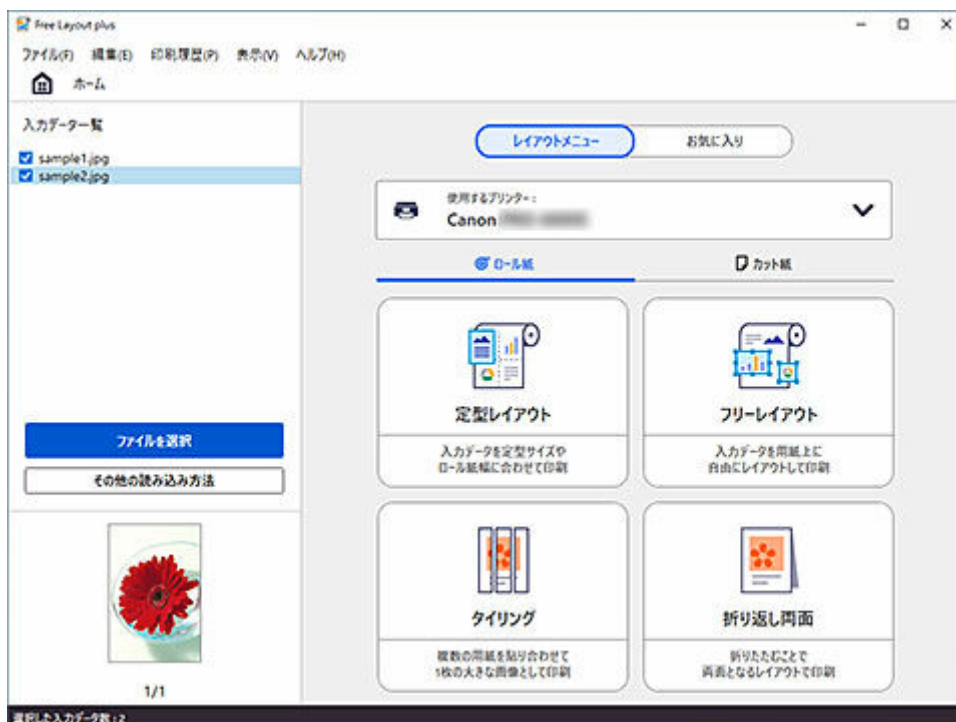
Free Layout plus

ファイル(F) 編集(E) 印刷履歴(P) 表示(V) ヘルプ(H)

ホーム

入力データ一覧

sample1.jpg
sample2.jpg

ファイルを選択

その他の読み込み方法

1/1

レイアウトメニュー

お気に入り

使用するプリンター：
Canon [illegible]

ロール紙

カット紙

定型レイアウト

入力データを定型サイズや
ロール紙幅に合わせて印刷

フリーレイアウト

入力データを用紙上に
自由にレイアウトして印刷

タイリング

複数の用紙を貼り合わせて
1枚の大きな画像として印刷

折り返し両面

折りたたむことで
両面となるレイアウトで印刷

選択した入力データ数：2